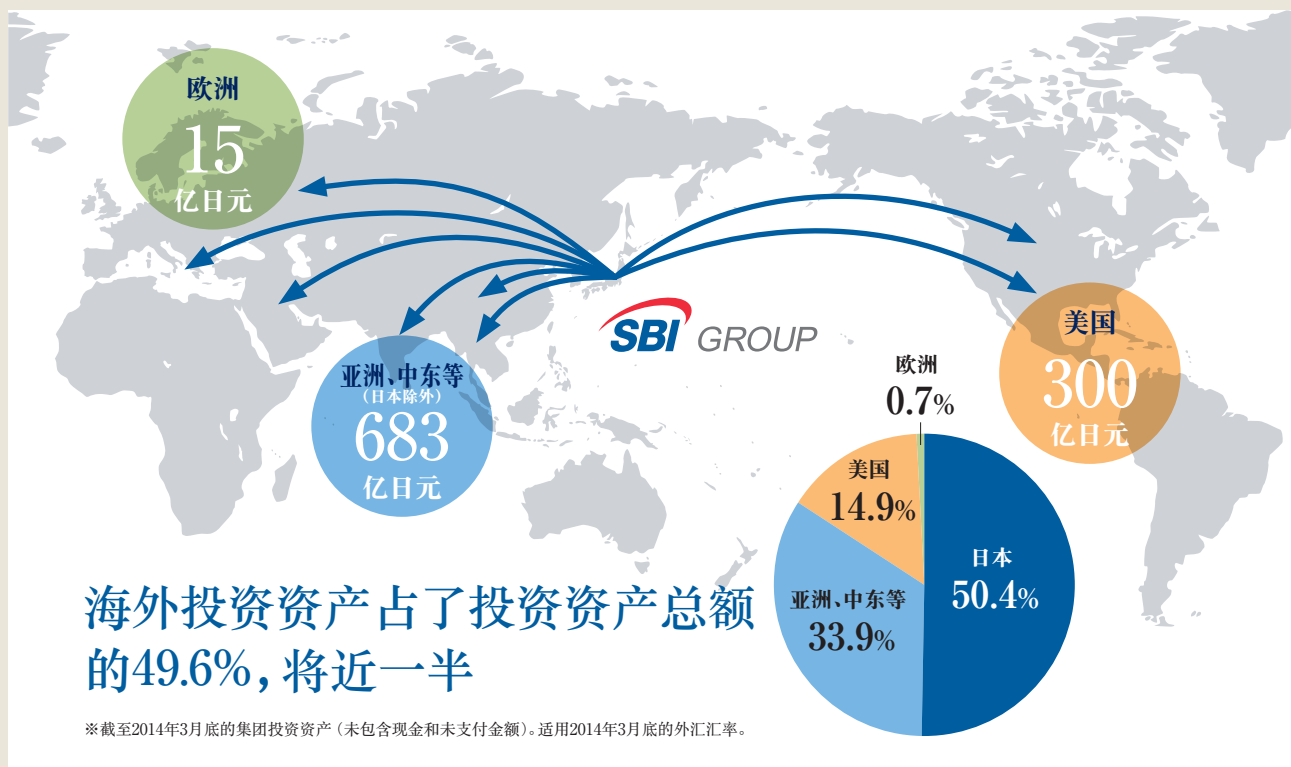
欧洲
15
亿日元

美国
300
亿日元

亚洲、中东等
（日本除外）
683
亿日元

SBI GROUP

欧洲
0.7%

美国
14.9%

日本
50.4%

亚洲、中东等
33.9%

海外投资资产占了投资资产总额的49.6%，将近一半

※截至2014年3月底的集团投资资产（未包含现金和未支付金额）。适用2014年3月底的外汇汇率。